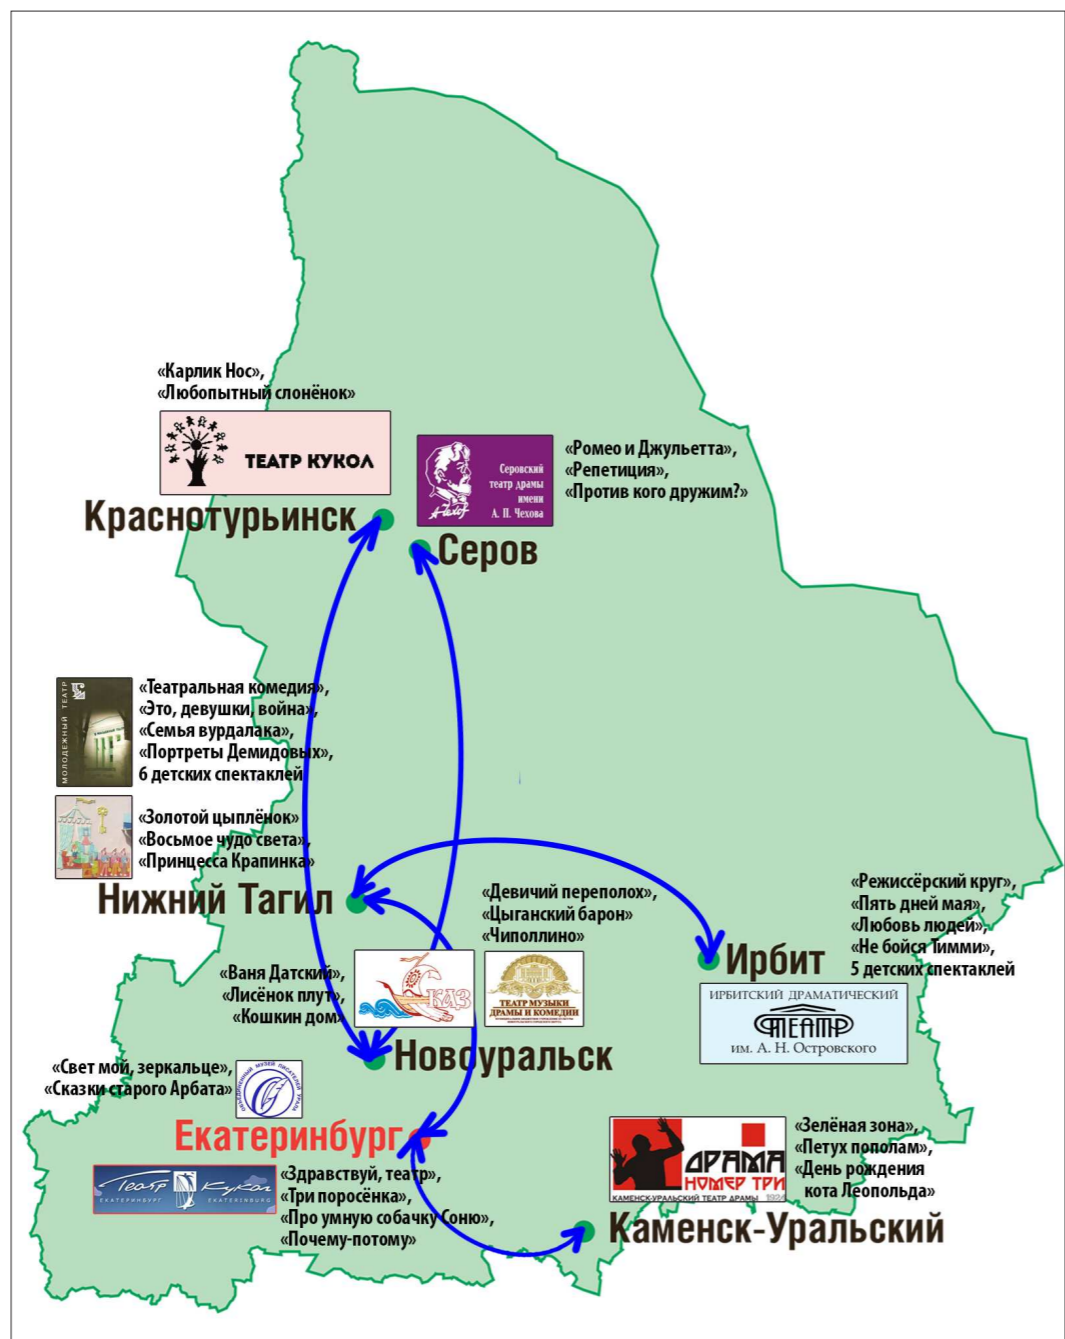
«Карлик Нос»,
«Любопытный слонёнок»

ТЕАТР КУКОЛ

Краснотурьинск

Серовский театр драмы имени А. П. Чехова

«Ромео и Джульетта»,
«Репетиция»,
«Против кого дружим?»

Серов

МОЛОДЕЖНЫЙ ТЕАТР

«Театральная комедия»,
«Это, девушки, война»,
«Семья вурдалака»,
«Портреты Демидовых»,
6 детских спектаклей

«Золотой цыплёнок»,
«Восьмое чудо света»,
«Принцесса Крапинка»

Нижний Тагил

«Девичий переполох»,
«Цыганский барон»
«Чиполлино»

«Режиссёрский круг»,
«Пять дней мая»,
«Любовь людей»,
«Не бойся Тимми»,
5 детских спектаклей

Ирбит

ИРБИТСКИЙ ДРАМАТИЧЕСКИЙ
ТЕАТР
им. А. Н. Островского

«Ваня Датский»,
«Лисёнок плут»,
«Кошкин дом»

КАЗ

ТЕАТР МУЗЫКИ ДРАМЫ И КОМЕДИИ

Новоуральск

«Свет мой, зеркальце»,
«Сказки старого Арбата»

Екатеринбург

Театр Кукол
ЕКАТЕРИНБУРГ EKATERINBURG

«Здравствуй, театр»,
«Три поросёнка»,
«Про умную собачку Соню»,
«Почему-потому»

ДРАМА НОМЕР ТРИ
КАМЕНСК-УРАЛЬСКИЙ ТЕАТР ДРАМЫ 1924

«Зелёная зона»,
«Петух пополам»,
«День рождения кота Леопольда»

Каменск-Уральский